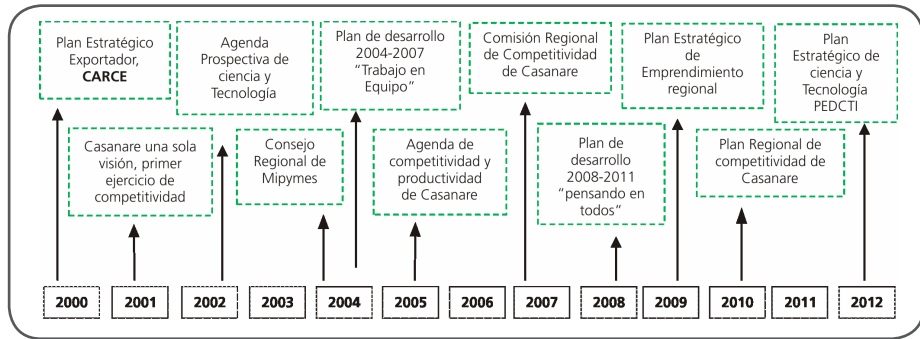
Plan Estratégico Exportador, **CARCE**

Agenda Prospectiva de ciencia y Tecnología

Plan de desarrollo 2004-2007 "Trabajo en Equipo"

Comisión Regional de Competitividad de Casanare

Plan Estratégico de Emprendimiento regional

Plan Estratégico de ciencia y Tecnología PEDCTI

Casanare una sola visión, primer ejercicio de competitividad

Consejo Regional de Mipymes

Agenda de competitividad y productividad de Casanare

Plan de desarrollo 2008-2011 "pensando en todos"

Plan Regional de competitividad de Casanare

2000 2001 2002 2003 2004 2005 2006 2007 2008 2009 2010 2011 2012